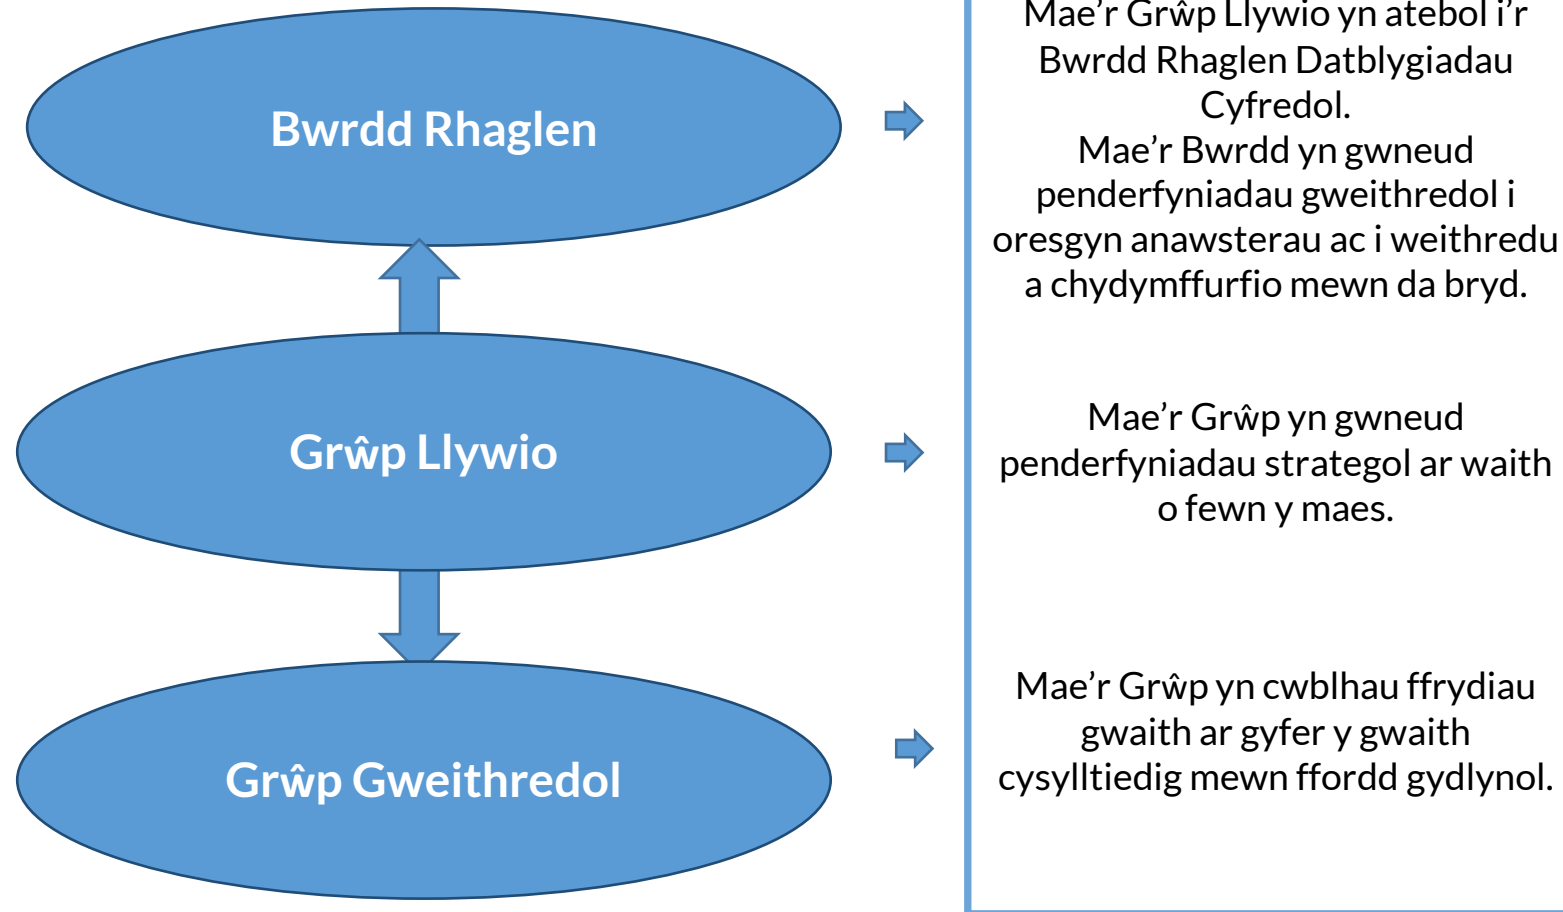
Bwrdd Rhaglen

Grŵp Llywio

Grŵp Gweithredol

Mae'r Grŵp Llywio yn atebol i'r Bwrdd Rhaglen Datblygiadau Cyfredol.
Mae'r Bwrdd yn gwneud penderfyniadau gweithredol i oresgyn anawsterau ac i weithredu a chydymffurfio mewn da bryd.

Mae'r Grŵp yn gwneud penderfyniadau strategol ar waith o fewn y maes.

Mae'r Grŵp yn cwblhau ffrydiau gwaith ar gyfer y gwaith cysylltiedig mewn ffordd gydlynol.